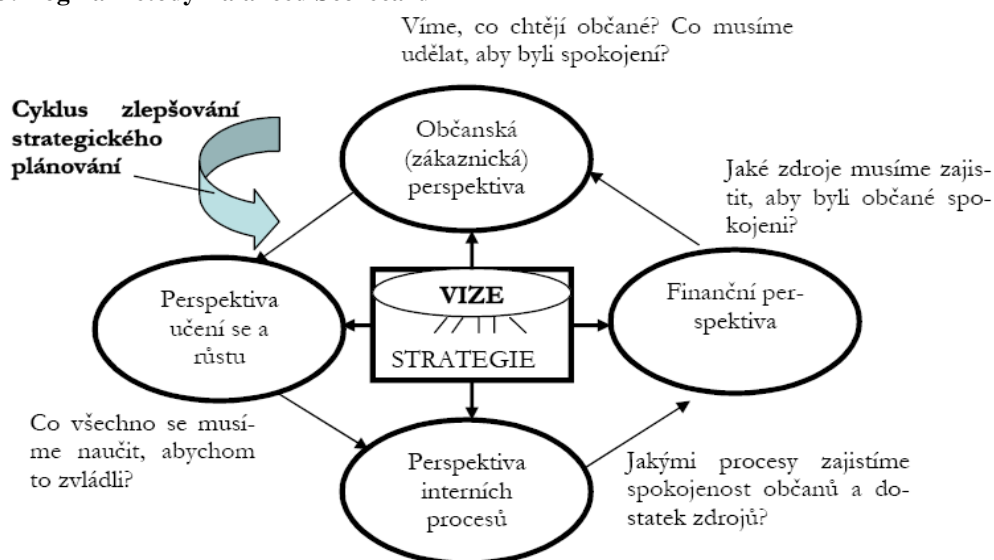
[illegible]

Víme, co chtějí občané? Co musíme udělat, aby byli spokojení?

Cyklus zlepšování strategického plánování

Občanská (zákaznická) perspektiva

Jaké zdroje musíme zajistit, aby byli občané spokojeni?

Perspektiva učení se a růstu

VIZE

STRATEGIE

Finanční perspektiva

Co všechno se musíme naučit, abychom to zvládli?

Perspektiva interních procesů

Jakými procesy zajistíme spokojenost občanů a dostatek zdrojů?